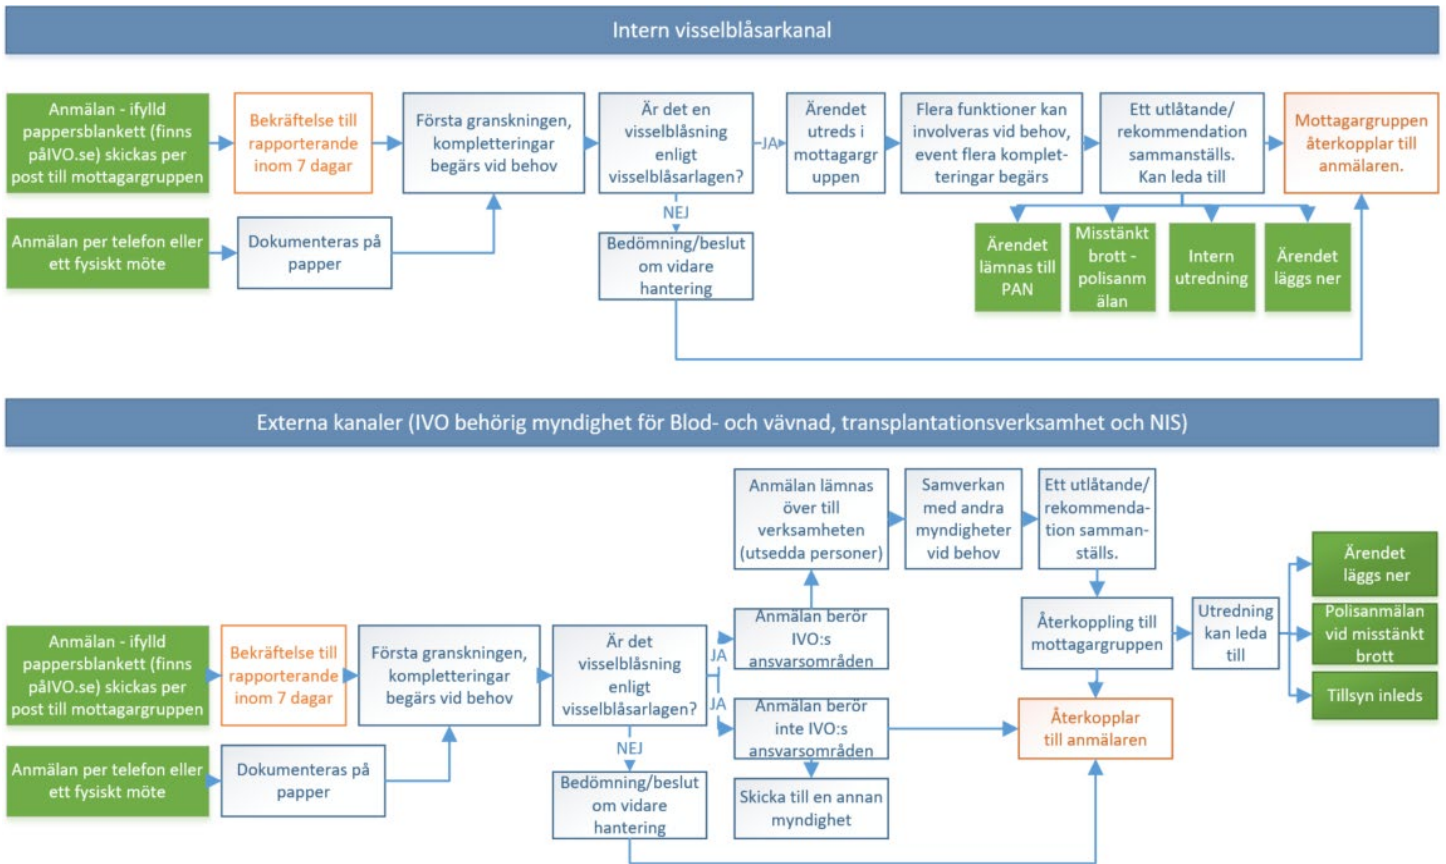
Intern visselblåsarkanal

Anmälan - ifylld pappersblankett (finns påIVO.se) skickas per post till mottagargruppen

Bekräftelse till rapporterande inom 7 dagar

Första granskningen, kompletteringar begärs vid behov

Är det en visselblåsning enligt visselblåsarlagen?

JA

Ärendet utreds i mottagargruppen

Flera funktioner kan involveras vid behov, event flera kompletteringar begärs

Ett utlåtande/ rekommendation sammanställs. Kan leda till

Mottagargruppen återkopplar till anmälaren.

Anmälan per telefon eller ett fysiskt möte

Dokumenteras på papper

NEJ

Bedömning/beslut om vidare hantering

Ärendet lämnas till PAN

Misstänkt brott - polisanmälan

Intern utredning

Ärendet läggs ner

Externa kanaler (IVO behörig myndighet för Blod- och vävnad, transplantationsverksamhet och NIS)

Anmälan lämnas över till verksamheten (utsedda personer)

Samverkan med andra myndigheter vid behov

Ett utlåtande/ rekommendation sammanställs.

Anmälan - ifylld pappersblankett (finns påIVO.se) skickas per post till mottagargruppen

Bekräftelse till rapporterande inom 7 dagar

Första granskningen, kompletteringar begärs vid behov

Är det visselblåsning enligt visselblåsarlagen?

JA

Anmälan berör IVO:s ansvarsområden

JA

Anmälan berör inte IVO:s ansvarsområden

Återkoppling till mottagargruppen

Utredning kan leda till

Ärendet läggs ner

Polisanmälan vid misstänkt brott

Tillsyn inleds

Återkopplar till anmälaren

Anmälan per telefon eller ett fysiskt möte

Dokumenteras på papper

NEJ

Bedömning/beslut om vidare hantering

Skicka till en annan myndighet